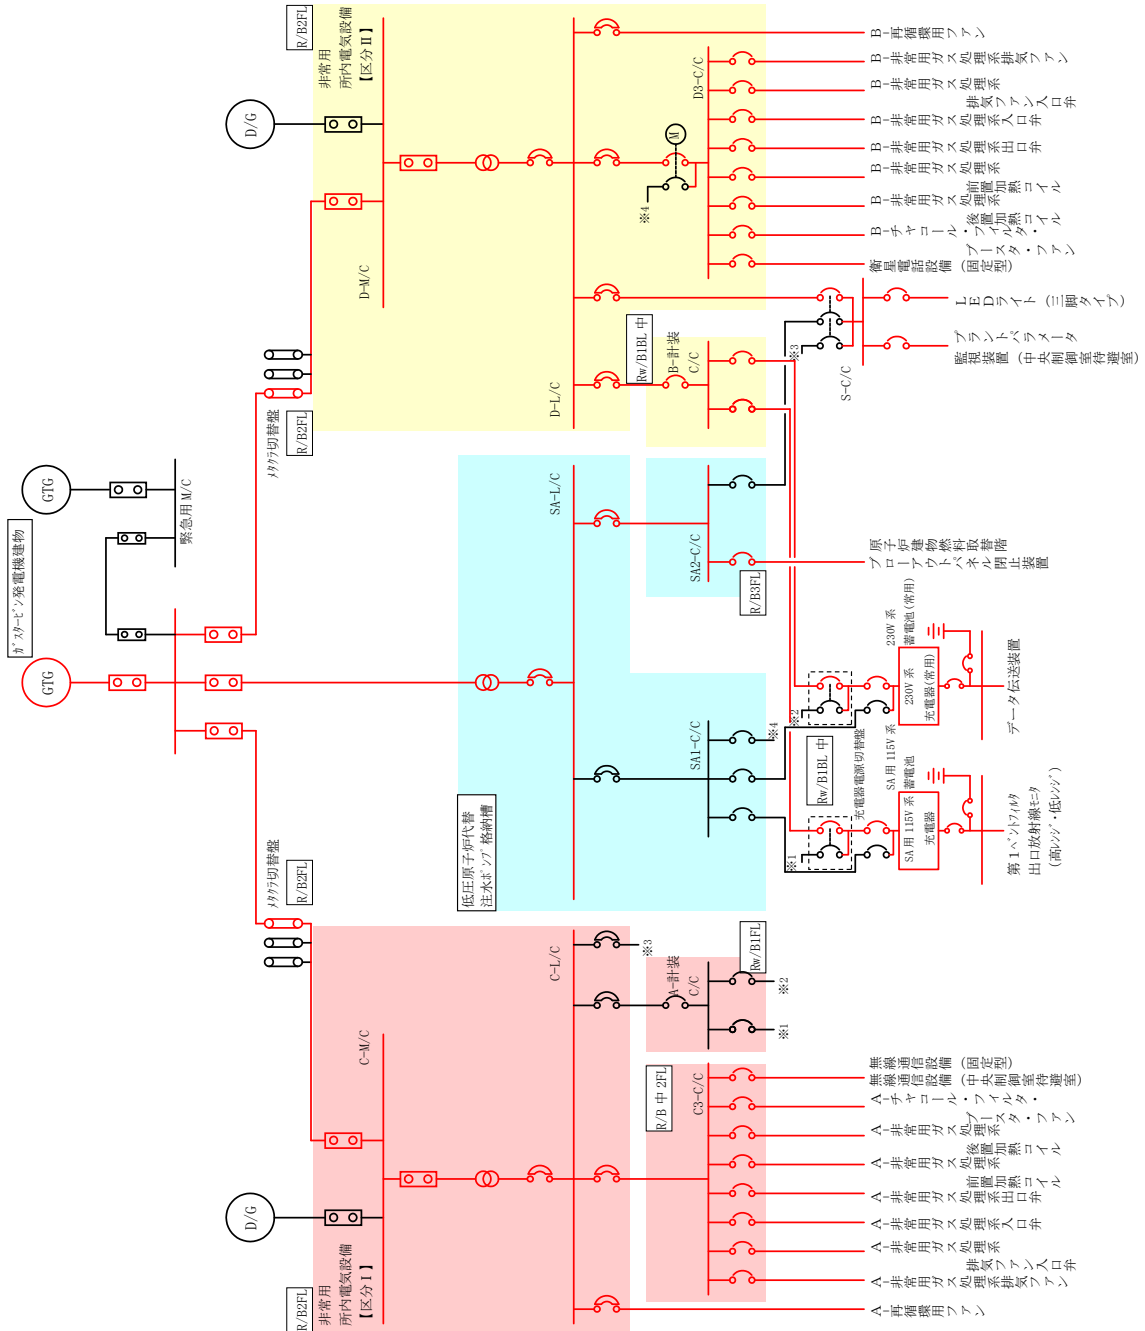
R/B2FL
非常用
所内電気設備
【区分Ⅱ】

D/G

D-M/C

D3-C/C

B-再循環用ファン
B-非常用ガス処理系排気ファン
B-非常用ガス処理系排気ファン入口弁
B-非常用ガス処理系入口弁
B-非常用ガス処理系出口弁
B-非常用ガス処理系前置ガス処理加熱コイル
B-非常用ガス処理系後置ガス処理加熱コイル
B-チャコール・エアフィルタ・ブースタ・ファン
衛星電話設備（固定型）

※4

M

D-L/C

Rw/B1BL 中

B-計装
C/C

LEDライト（三脚タイプ）
プラントパラメータ
監視装置（中央制御室待避室）

S-C/C

※3

R/B2FL

ﾒﾀｸﾗ切替盤

GTG

緊急用M/C

ｶﾞｽﾀｰﾋﾞﾝ発電機建物

GTG

SA-L/C

SA2-C/C

R/B3FL

原子炉建物燃料取替階ブローアウトパネル閉止装置

230V系
蓄電池(常用)

230V系
充電器(常用)

データ伝送装置

SA1-C/C

※4

※2

Rw/B1BL 中

充電器電源切替盤

SA用 115V系
蓄電池

SA用 115V系
充電器

第1ベントフィルタ
出口放射線モニタ
（高レンジ・低レンジ）

※1

低圧原子炉代替
注水ポンプ格納槽

R/B2FL

ﾒﾀｸﾗ切替盤

C-L/C

※3

Rw/B1FL

A-計装
C/C

※2

※1

C-M/C

R/B 中 2FL

C3-C/C

無線通信設備（固定型）
無線通信設備（中央制御室待避室）
A-チャコール・エアフィルタ・ブースタ・ファン
A-非常用ガス処理系後置ガス処理加熱コイル
A-非常用ガス処理系前置ガス処理加熱コイル
A-非常用ガス処理系出口弁
A-非常用ガス処理系入口弁
A-非常用ガス処理系排気ファン入口弁
A-非常用ガス処理系排気ファン
A-再循環用ファン

D/G

R/B2FL
非常用
所内電気設備
【区分Ⅰ】